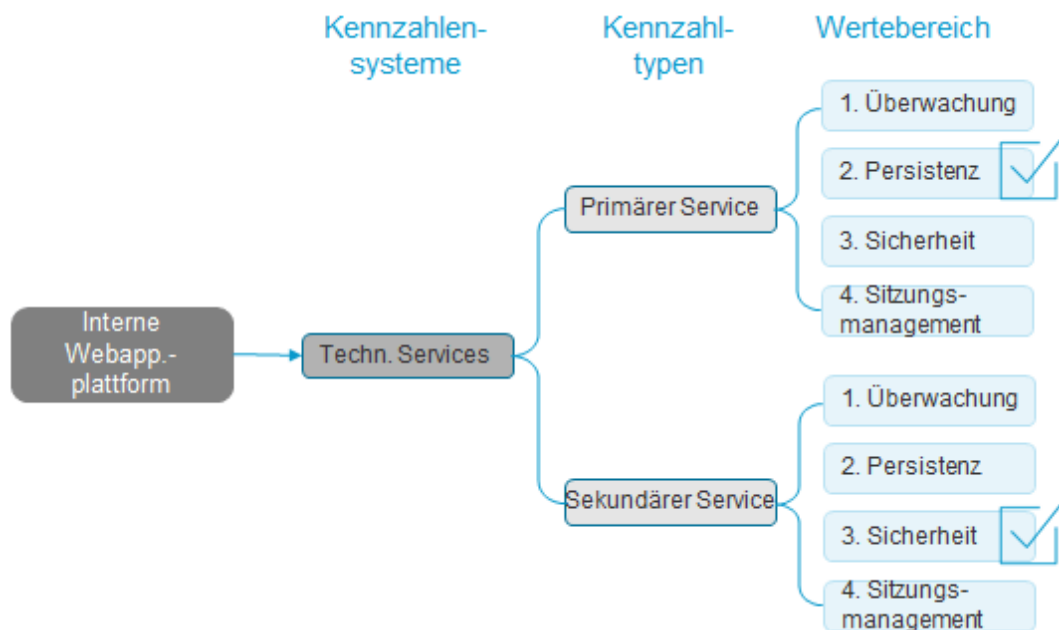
Kennzahlensysteme

Kennzahltypen

Wertebereich

Interne Webapp.-plattform

Techn. Services

Primärer Service

1. Überwachung

2. Persistenz

3. Sicherheit

4. Sitzungsmanagement

Sekundärer Service

1. Überwachung

2. Persistenz

3. Sicherheit

4. Sitzungsmanagement